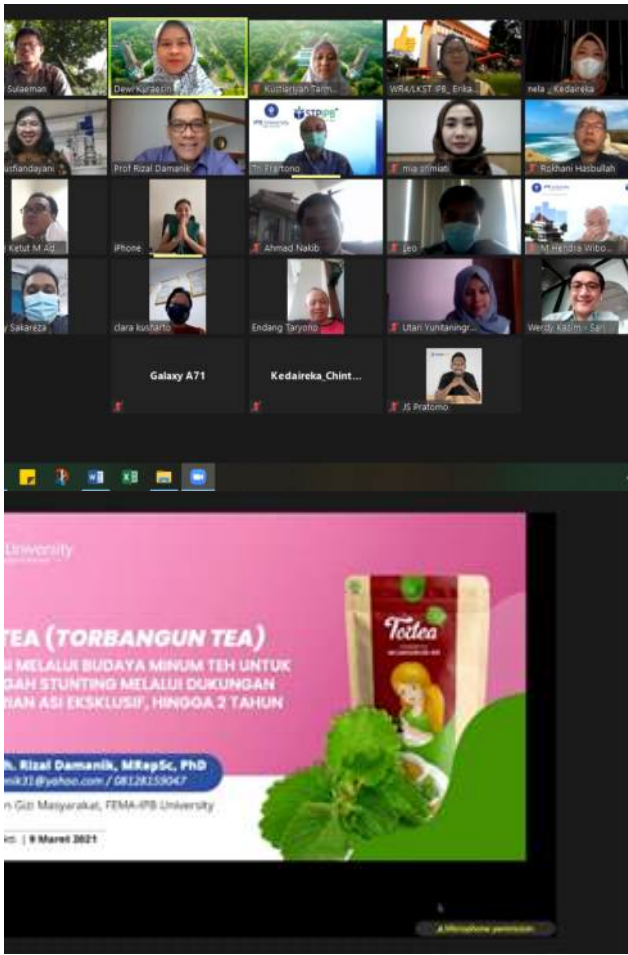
Sulaeman
Dewi Kuraesin
Kustiariyah Tarm...
WR4/LKST IPB_ Erika...
nela _ Kedaireka
...rusfiandayani
Prof Rizal Damanik
Tri Prartono
mia amiati
Rokhani Hasbullah
Ketut M Ad...
iPhone
Ahmad Nakib
Leo
M Hendra Wibo...
...y Sakareza
clara kusharto
Endang Taryono
Utari Yunitaningr...
Werdy Kazim - Sari...
Galaxy A71
Kedaireka_Chint...
JS Pratomo

University

...TEA (TORBANGUN TEA)
...I MELALUI BUDAYA MINUM TEH UNTUK ...GAH STUNTING MELALUI DUKUNGAN ...IAN ASI EKSKLUSIF, HINGGA 2 TAHUN

...h. Rizal Damanik, MRepSc, PhD
...mik31@yahoo.com / 08128159047
...n Gizi Masyarakat, FEMA-IPB University
...kn. | 9 Maret 2021

Tortea

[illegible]